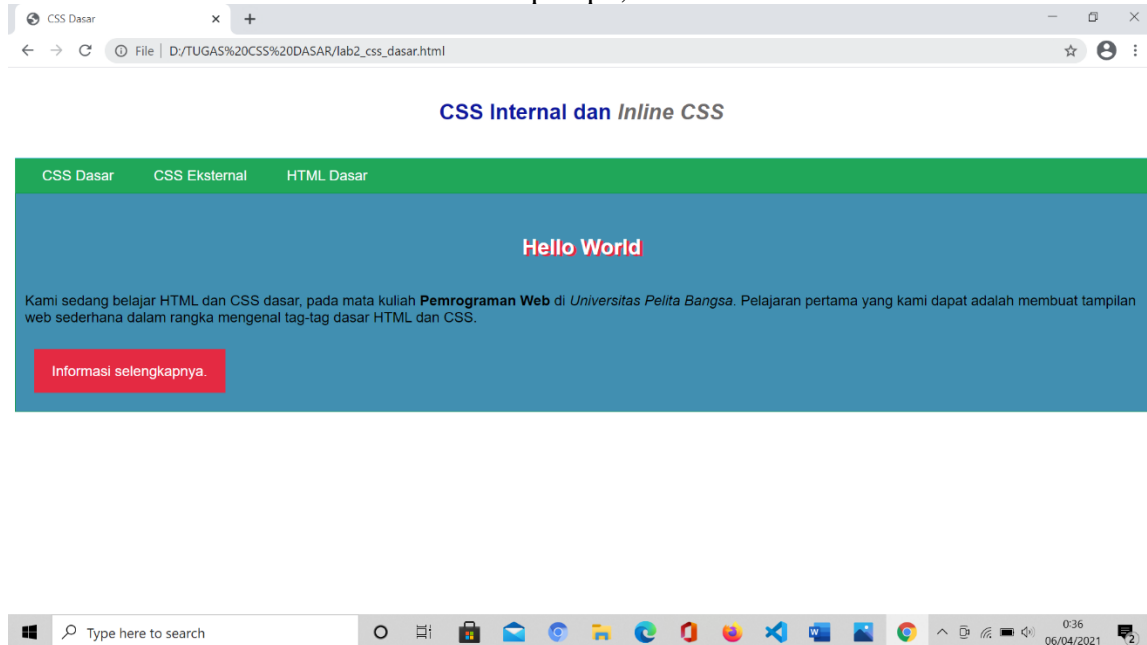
CSS Dasar
File | D:/TUGAS%20CSS%20DASAR/lab2_css_dasar.html

CSS Internal dan *Inline CSS*

CSS Dasar CSS Eksternal HTML Dasar

Hello World

Kami sedang belajar HTML dan CSS dasar, pada mata kuliah **Pemrograman Web** di *Universitas Pelita Bangsa*. Pelajaran pertama yang kami dapat adalah membuat tampilan web sederhana dalam rangka mengenal tag-tag dasar HTML dan CSS.

Informasi selengkapnya.

Type here to search
0:36
06/04/2021
2